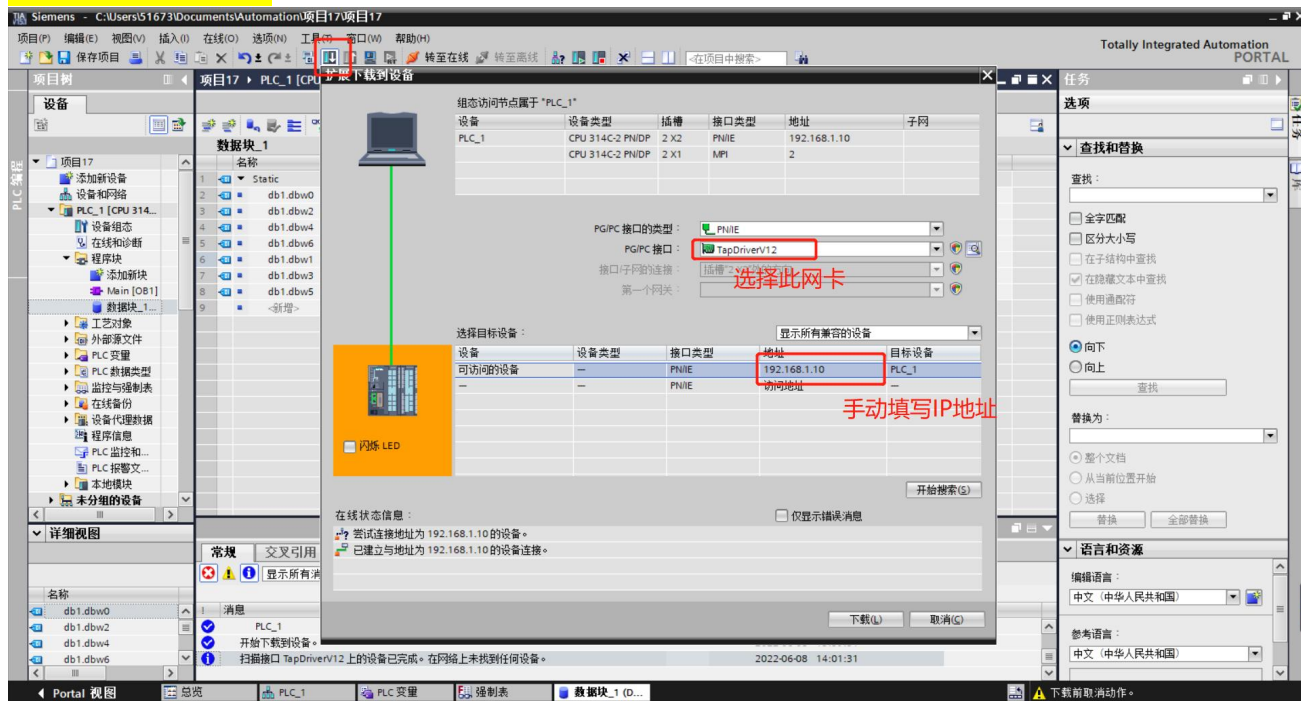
Siemens - C:\Users\51673\Documents\Automation\项目17\项目17

项目(P) 编辑(E) 视图(V) 插入(I) 在线(O) 选项(N) 工具(T) 窗口(W) 帮助(H)

保存项目 转至在线 转至离线 <在项目中搜索>

Totally Integrated Automation
PORTAL

项目树

设备

项目17
添加新设备
设备和网络
PLC_1 [CPU 314...
设备组态
在线和诊断
程序块
添加新块
Main [OB1]
数据块_1...
工艺对象
外部源文件
PLC 变量
PLC 数据类型
监控与强制表
在线备份
设备代理数据
程序信息
PLC 监控和...
PLC 报警文...
本地模块
未分组的设备

详细视图

名称
db1.dbw0
db1.dbw2
db1.dbw4
db1.dbw6

项目17 ▸ PLC_1 [CPU

数据块_1
名称
Static
db1.dbw0
db1.dbw2
db1.dbw4
db1.dbw6
db1.dbw1
db1.dbw3
db1.dbw5
<新增>

扩展下载到设备

组态访问节点属于 "PLC_1"

| 设备 | 设备类型 | 插槽 | 接口类型 | 地址 | 子网 |
|---|---|---|---|---|---|
| PLC_1 | CPU 314C-2 PN/DP | 2 X2 | PN/IE | 192.168.1.10 | |
| | CPU 314C-2 PN/DP | 2 X1 | MPI | 2 | |

PG/PC 接口的类型： PN/IE
PG/PC 接口： TapDriverV12
接口/子网的连接： 插槽"2 X2"处的方向
第一个网关：

选择此网卡

选择目标设备： 显示所有兼容的设备

| 设备 | 设备类型 | 接口类型 | 地址 | 目标设备 |
|---|---|---|---|---|
| 可访问的设备 | — | PN/IE | 192.168.1.10 | PLC_1 |
| — | — | PN/IE | 访问地址 | — |

手动填写IP地址

闪烁 LED

开始搜索(S)

在线状态信息： 仅显示错误消息
尝试连接地址为 192.168.1.10 的设备。
已建立与地址为 192.168.1.10的设备连接。

下载(L) 取消(C)

常规 交叉引用
显示所有消息

消息
PLC_1
开始下载到设备。
扫描接口 TapDriverV12 上的设备已完成。在网络上未找到任何设备。 2022-06-08 14:01:31

任务
选项
查找和替换
查找：
全字匹配
区分大小写
在子结构中查找
在隐藏文本中查找
使用通配符
使用正则表达式
向下
向上
查找
替换为：
整个文档
从当前位置开始
选择
替换 全部替换
语言和资源
编辑语言：
中文（中华人民共和国）
参考语言：
中文（中华人民共和国）

Portal 视图 总览 PLC_1 PLC 变量 强制表 数据块_1 (D... 下载前取消动作。